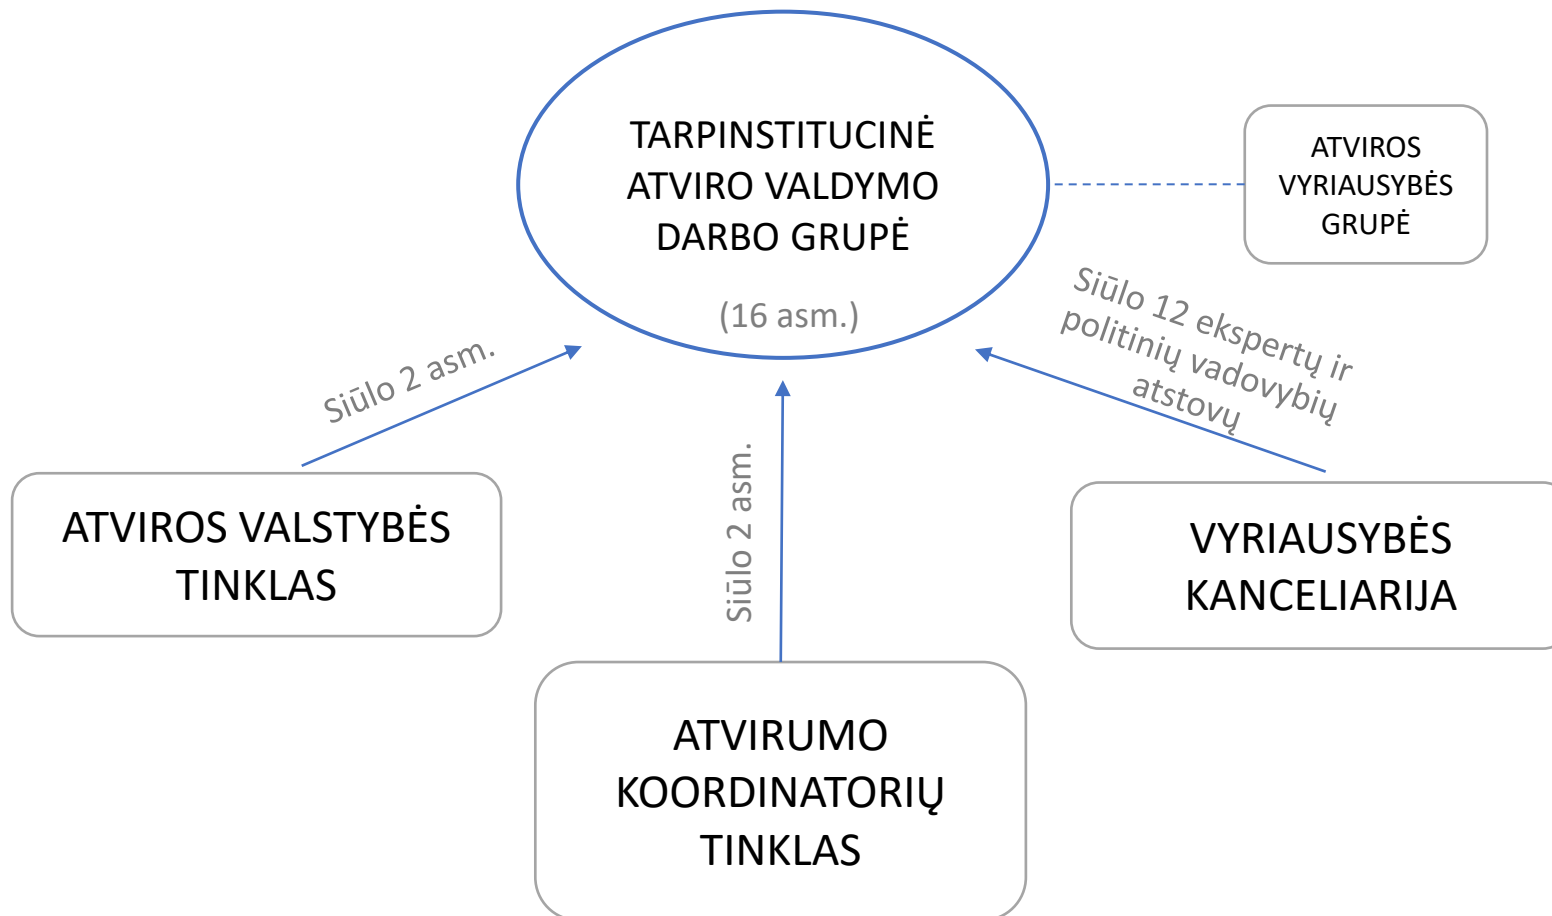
TARPINSTITUCINĖ ATVIRO VALDYMO DARBO GRUPĖ

(16 asm.)

ATVIROS VYRIAUSYBĖS GRUPĖ

Siūlo 12 ekspertų ir politinių vadovybių atstovų

Siūlo 2 asm.

ATVIROS VALSTYBĖS TINKLAS

Siūlo 2 asm.

VYRIAUSYBĖS KANCELIARIJA

ATVIRUMO KOORDINATORIŲ TINKLAS